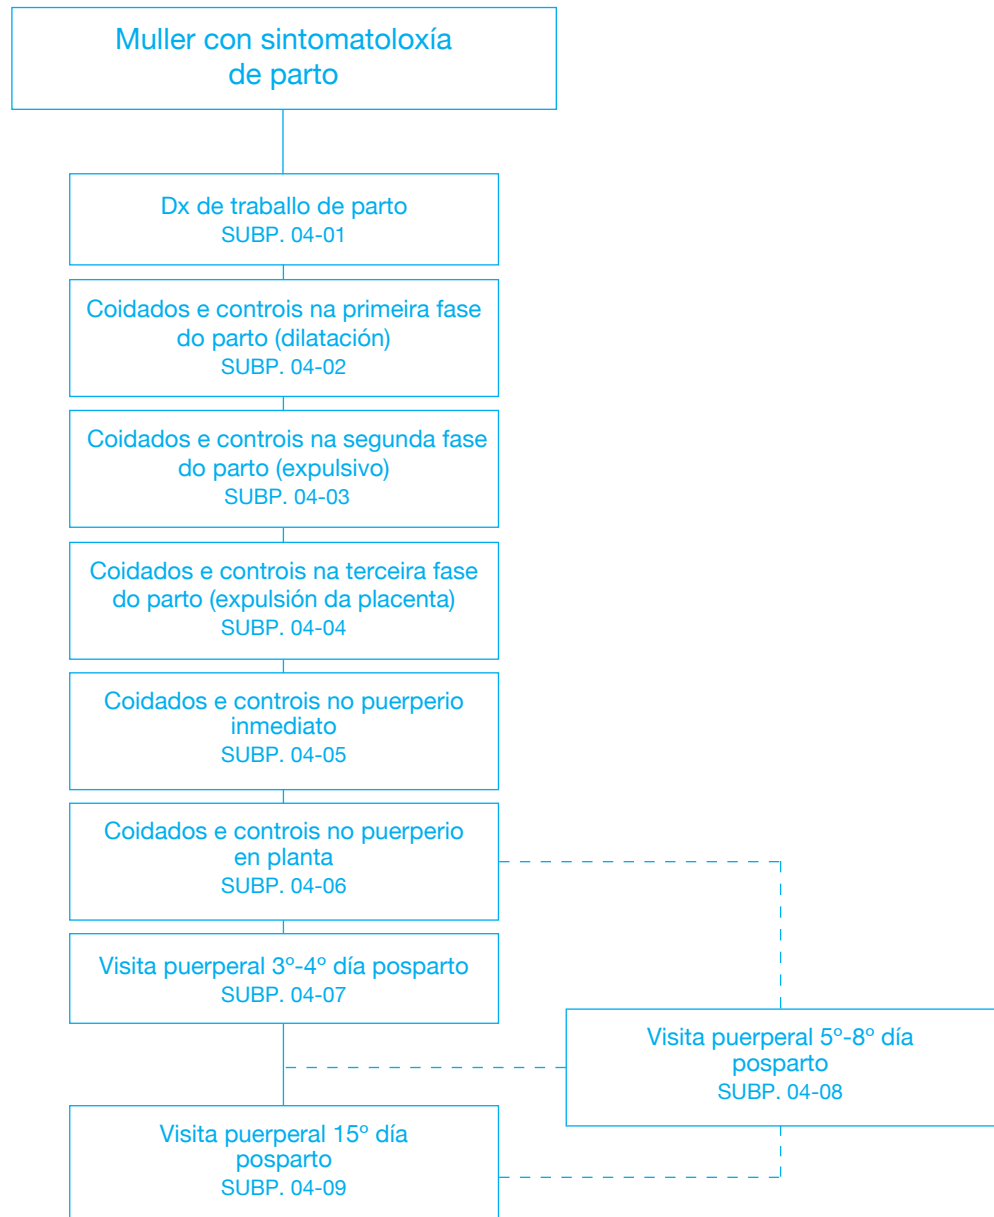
Muller con sintomatoloxía de parto

Dx de traballo de parto
SUBP. 04-01

Coidados e controis na primeira fase do parto (dilatación)
SUBP. 04-02

Coidados e controis na segunda fase do parto (expulsivo)
SUBP. 04-03

Coidados e controis na terceira fase do parto (expulsión da placenta)
SUBP. 04-04

Coidados e controis no puerperio inmediato
SUBP. 04-05

Coidados e controis no puerperio en planta
SUBP. 04-06

Visita puerperal 3º-4º día posparto
SUBP. 04-07

Visita puerperal 5º-8º día posparto
SUBP. 04-08

Visita puerperal 15º día posparto
SUBP. 04-09